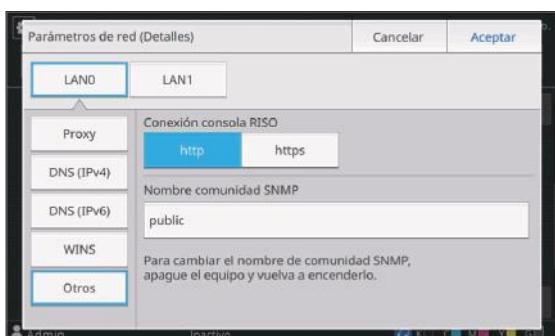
Parámetros de red (Detalles)

Cancelar

Aceptar

LAN0

LAN1

Proxy

DNS (IPv4)

DNS (IPv6)

WINS

Otros

Conexión consola RISO

http

https

Nombre comunidad SNMP

public

Para cambiar el nombre de comunidad SNMP, apague el equipo y vuelva a encenderlo.

Admin

Inactivo